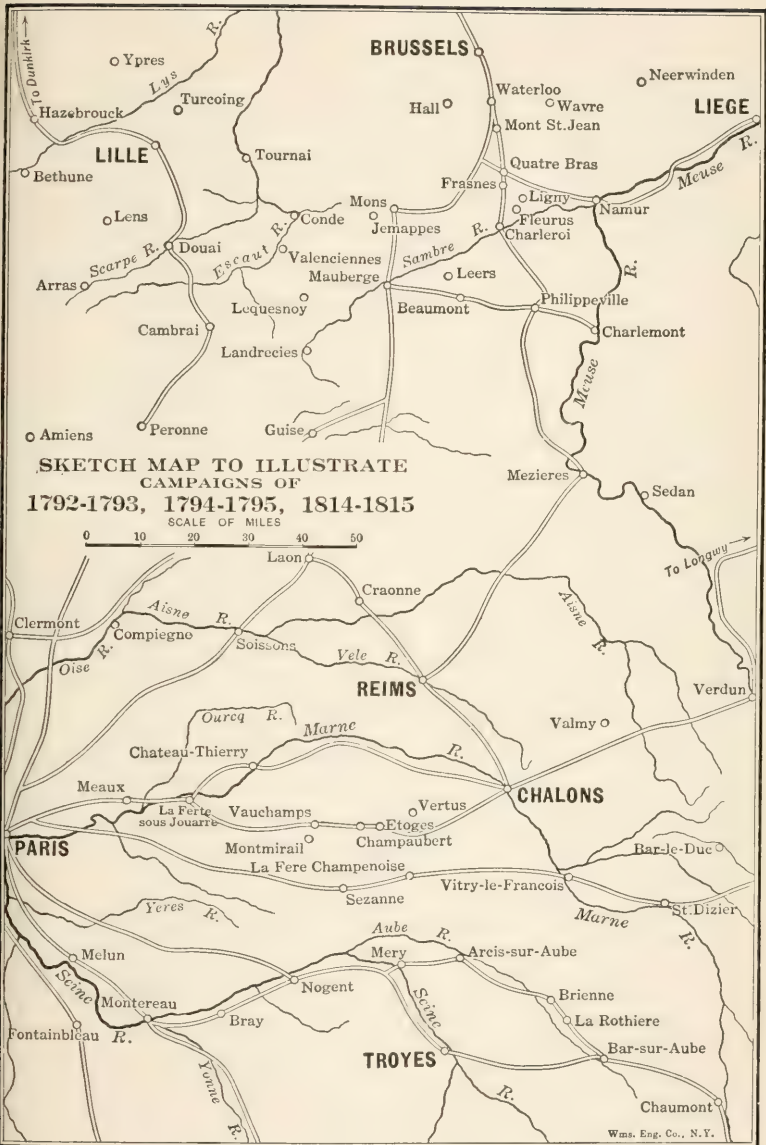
To Dunkirk
Ypres
Lys
R.
Hazebrouck
Turcoing
BRUSSELS
Waterloo
Hall
Wavre
Neerwinden
LIEGE
Mont St.Jean
LILLE
Tournai
Bethune
Quatre Bras
Frasnes
Ligny
Mons
Fleurus
Namur
Meuse
R.
Lens
Conde
Jemappes
Charleroi
Douai
Scarpe R.
Escaut R.
Valenciennes
Sambre R.
Arras
Mauberge
Leers
Lequesnoy
Beaumont
Philippeville
R.
Charlemont
Cambrai
Landrecies
Meuse
Amiens
Peronne
Guise
SKETCH MAP TO ILLUSTRATE
CAMPAIGNS OF
1792-1793, 1794-1795, 1814-1815
SCALE OF MILES
0 10 20 30 40 50
Mezieres
Sedan
To Longwy
Laon
Craonne
Clermont
Aisne R.
Compiegne
Aisne
R.
Oise R.
Soissons
Vele R.
REIMS
Verdun
Ourcq R.
Valmy
Marne
Chateau-Thierry
R.
Meaux
CHALONS
La Ferte sous Jouarre
Vauchamps
Vertus
Etoges
Champaubert
PARIS
Montmirail
Bar-le-Duc
La Fere Champenoise
Vitry-le-Francois
Sezanne
Marne
St.Dizier
Yeres R.
R.
Aube
R.
Melun
Mery
Arcis-sur-Aube
Seine
Seine
Nogent
Brienne
Montereau
La Rothiere
Bray
Fontainbleau
R.
TROYES
Bar-sur-Aube
Yonne
R.
R.
Chaumont
Wms. Eng. Co., N.Y.